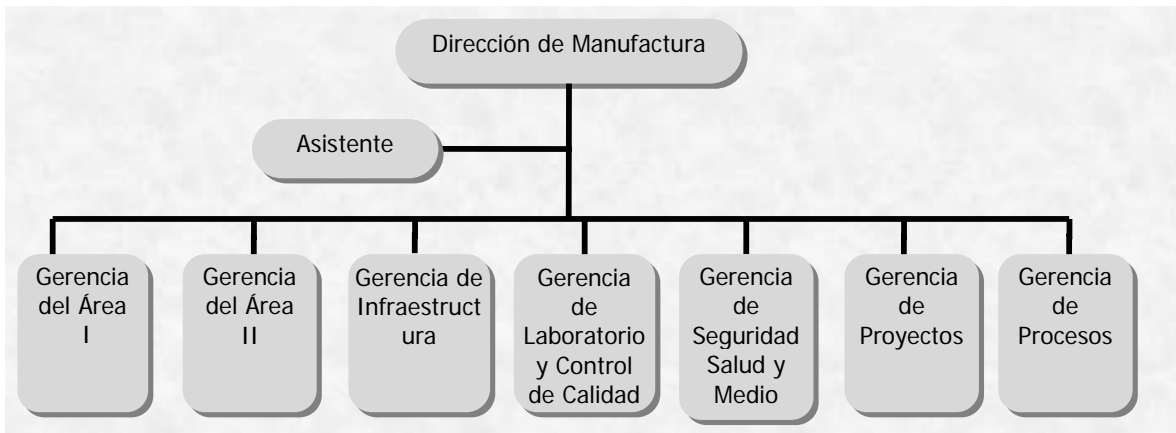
Dirección de Manufactura

Asistente

Gerencia del Área I

Gerencia del Área II

Gerencia de Infraestructura

Gerencia de Laboratorio y Control de Calidad

Gerencia de Seguridad Salud y Medio

Gerencia de Proyectos

Gerencia de Procesos